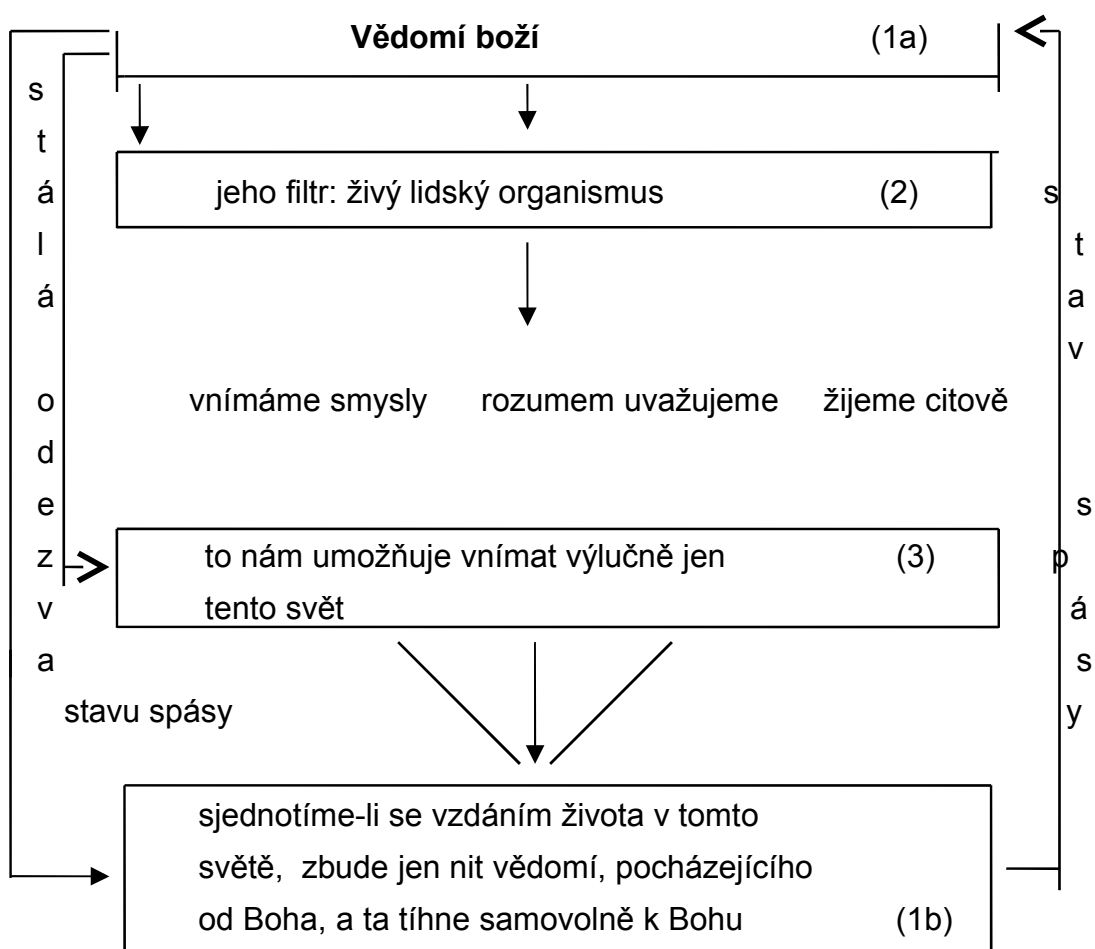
**Vědomí boží** (1a)

jeho filtr: živý lidský organismus (2)

vnímáme smysly rozumem uvažujeme žijeme citově

to nám umožňuje vnímat výlučně jen (3)
tento svět

stálá odezva stavu spásy

stav spásy

sjednotíme-li se vzdáním života v tomto světě, zbude jen nit vědomí, pocházejícího od Boha, a ta tíhne samovolně k Bohu (1b)